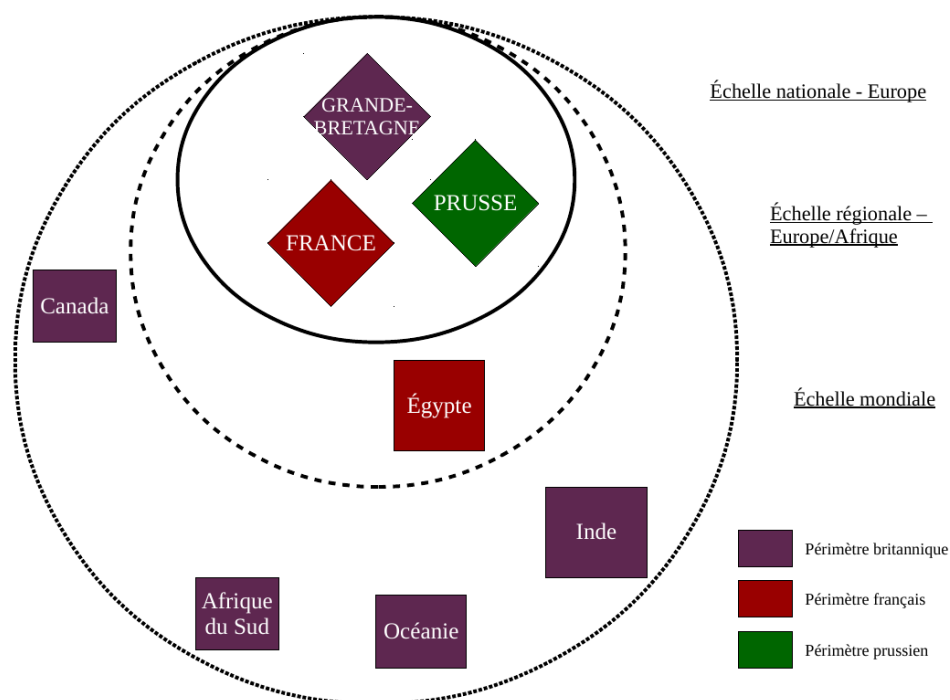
GRANDE-BRETAGNE

PRUSSE

FRANCE

Échelle nationale - Europe

Échelle régionale – Europe/Afrique

Échelle mondiale

Canada

Égypte

Inde

Afrique du Sud

Océanie

Périmètre britannique

Périmètre français

Périmètre prussien